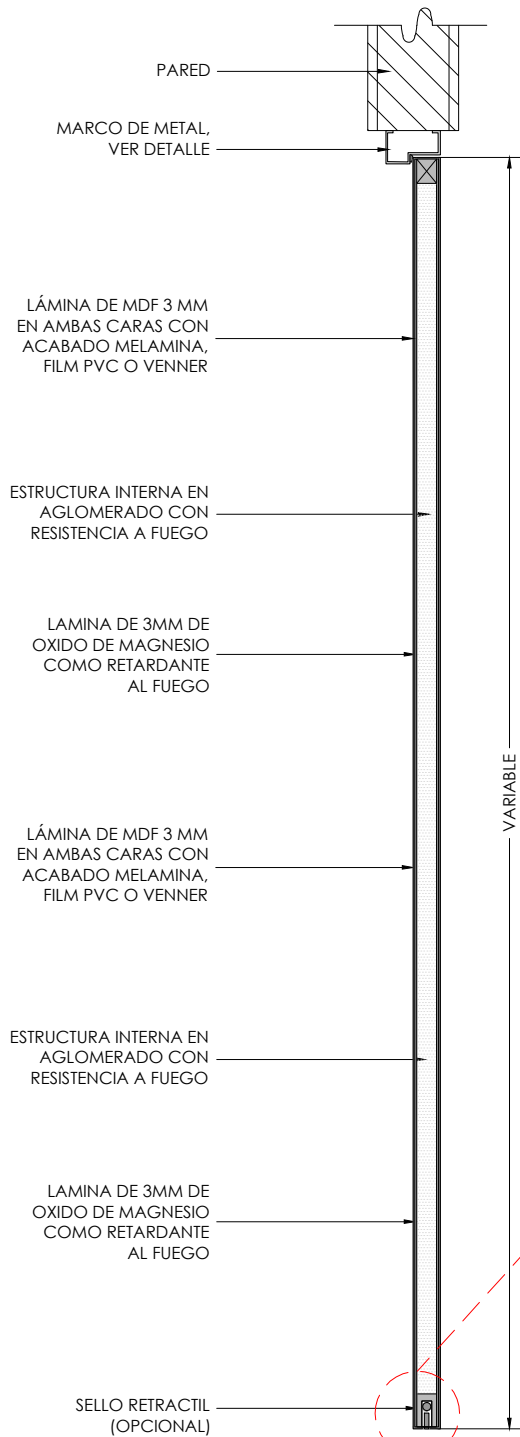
PARED

MARCO DE METAL, VER DETALLE

LÁMINA DE MDF 3 MM EN AMBAS CARAS CON ACABADO MELAMINA, FILM PVC O VENNER

ESTRUCTURA INTERNA EN AGLOMERADO CON RESISTENCIA A FUEGO

LAMINA DE 3MM DE OXIDO DE MAGNESIO COMO RETARDANTE AL FUEGO

LÁMINA DE MDF 3 MM EN AMBAS CARAS CON ACABADO MELAMINA, FILM PVC O VENNER

ESTRUCTURA INTERNA EN AGLOMERADO CON RESISTENCIA A FUEGO

LAMINA DE 3MM DE OXIDO DE MAGNESIO COMO RETARDANTE AL FUEGO

SELLO RETRACTIL (OPCIONAL)

VARIABLE